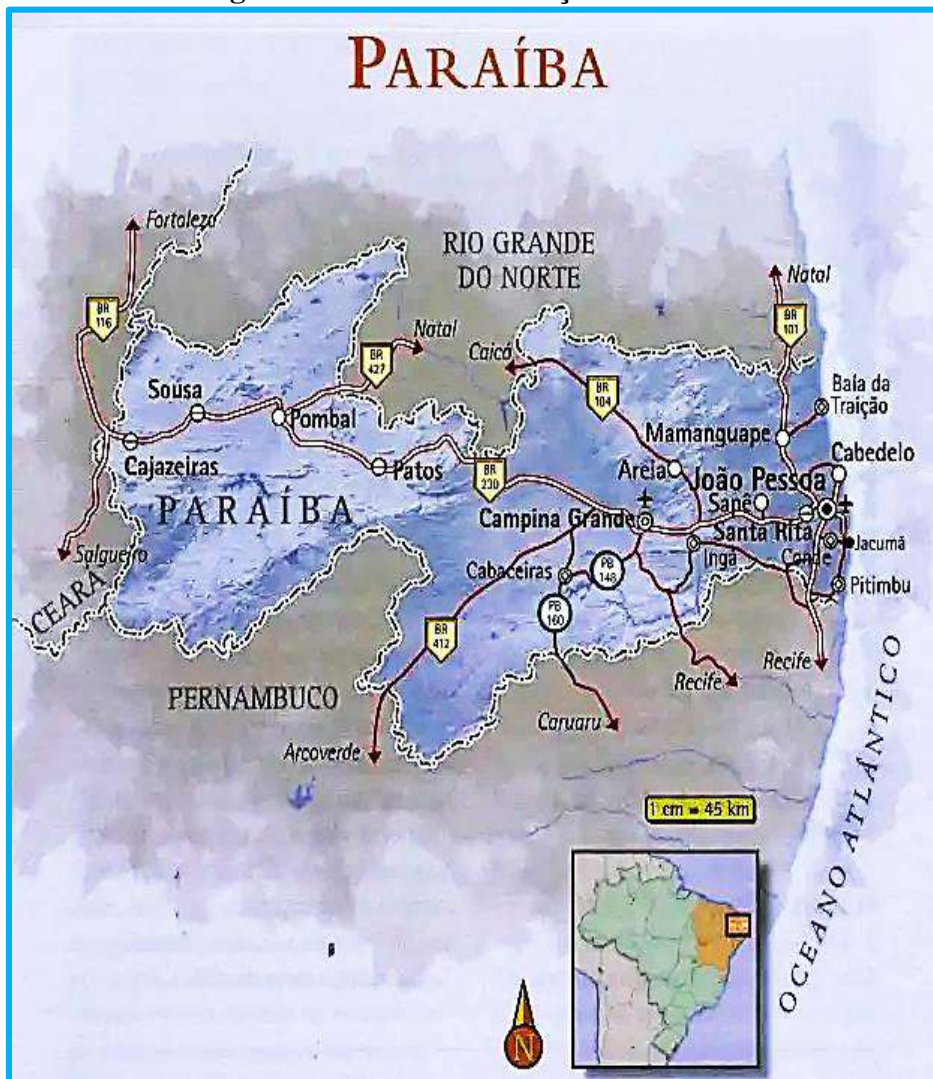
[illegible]

PARAÍBA

Fortaleza

RIO GRANDE DO NORTE

Natal

BR 116

BR 427

Natal

Caicó

BR 101

BR 104

Baía da Traição

Sousa

Pombal

Mamanguape

Cabedelo

Cajazeiras

Patos

BR 230

Areia

João Pessoa

Sapê

PARAÍBA

Campina Grande

Santa Rita

Jacumã

Salgueiro

Conde

CEARÁ

Cabaceiras

PB 148

Ingá

Pitimbu

BR 412

PB 160

Recife

Recife

PERNAMBUCO

Caruaru

Arcoverde

1 cm = 45 km

OCEANO ATLÂNTICO

N